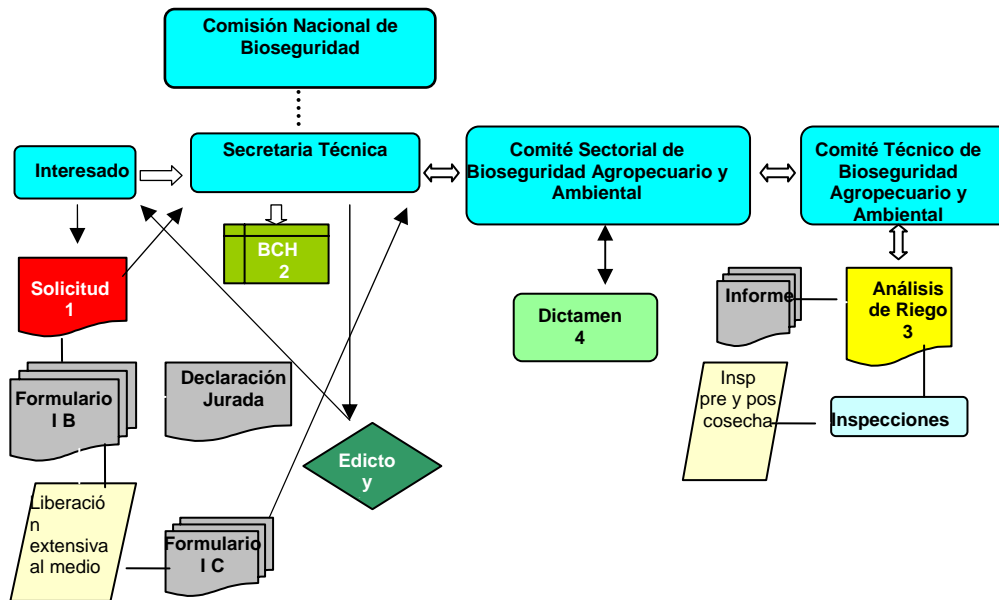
Comisión Nacional de Bioseguridad

Interesado

Secretaria Técnica

Comité Sectorial de Bioseguridad Agropecuario y Ambiental

Comité Técnico de Bioseguridad Agropecuario y Ambiental

BCH
2

Solicitud
1

Dictamen
4

Informe

Análisis de Riego
3

Formulario I B

Declaración Jurada

Insp pre y pos cosecha

Inspecciones

Edicto y

Liberación extensiva al medio

Formulario I C